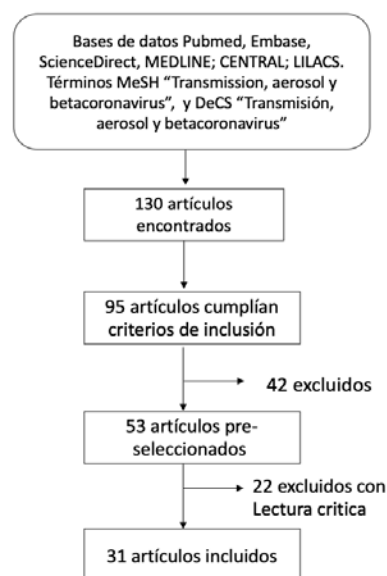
Bases de datos Pubmed, Embase, ScienceDirect, MEDLINE; CENTRAL; LILACS. Términos MeSH "Transmission, aerosol y betacoronavirus", y DeCS "Transmisión, aerosol y betacoronavirus"

130 artículos encontrados

95 artículos cumplían criterios de inclusión

42 excluidos

53 artículos pre-seleccionados

22 excluidos con Lectura critica

31 artículos incluidos